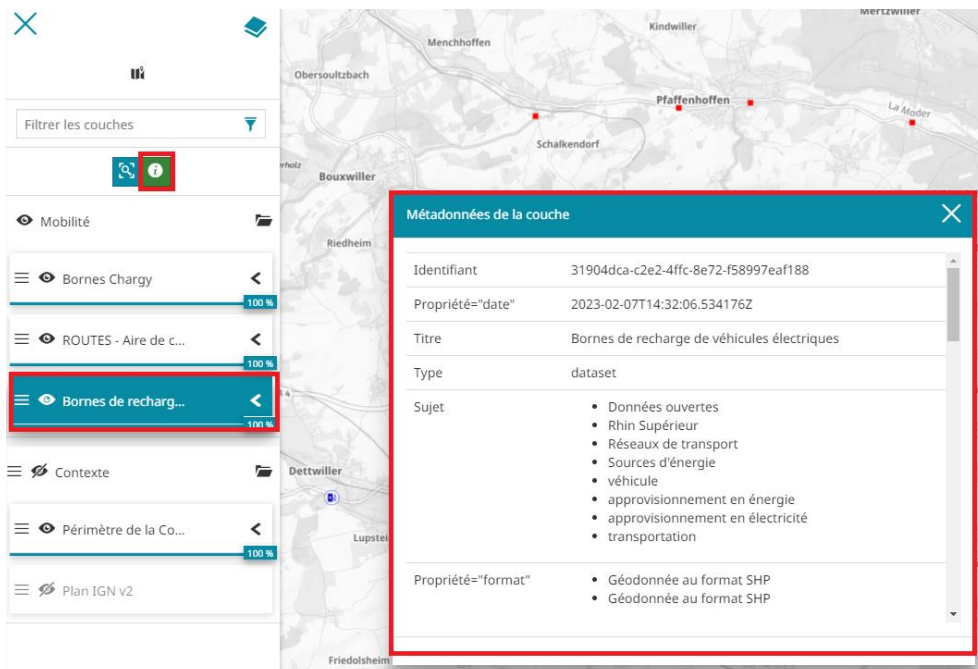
Filtrer les couches

Mobilité

Bornes Chargy
100 %

ROUTES - Aire de c...
100 %

Bornes de recharg...
100 %

Contexte

Périmètre de la Co...
100 %

Plan IGN v2

Mertzwiller
Kindwiller
Menchhoffen
Obersoultzbach
Pfaffenhoffen
La Moder
Schalkendorf
Bouxwiller
Riedheim
Dettwiller
Lupstei
Friedolsheim

Métadonnées de la couche

| | |
|---|---|
| Identifiant | 31904dca-c2e2-4ffc-8e72-f58997eaf188 |
| Propriété="date" | 2023-02-07T14:32:06.534176Z |
| Titre | Bornes de recharge de véhicules électriques |
| Type | dataset |
| Sujet | • Données ouvertes • Rhin Supérieur • Réseaux de transport • Sources d'énergie • véhicule • approvisionnement en énergie • approvisionnement en électricité • transportation |
| Propriété="format" | • Géodonnée au format SHP • Géodonnée au format SHP |